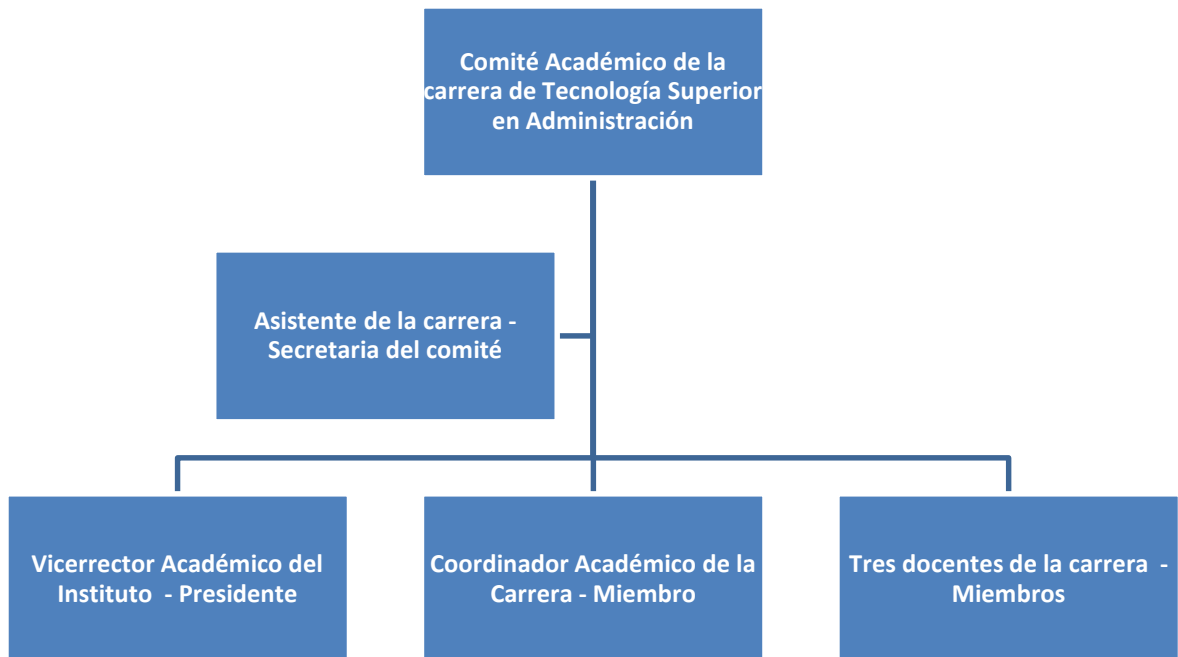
Comité Académico de la carrera de Tecnología Superior en Administración

Asistente de la carrera - Secretaria del comité

Vicerrector Académico del Instituto - Presidente

Coordinador Académico de la Carrera - Miembro

Tres docentes de la carrera - Miembros